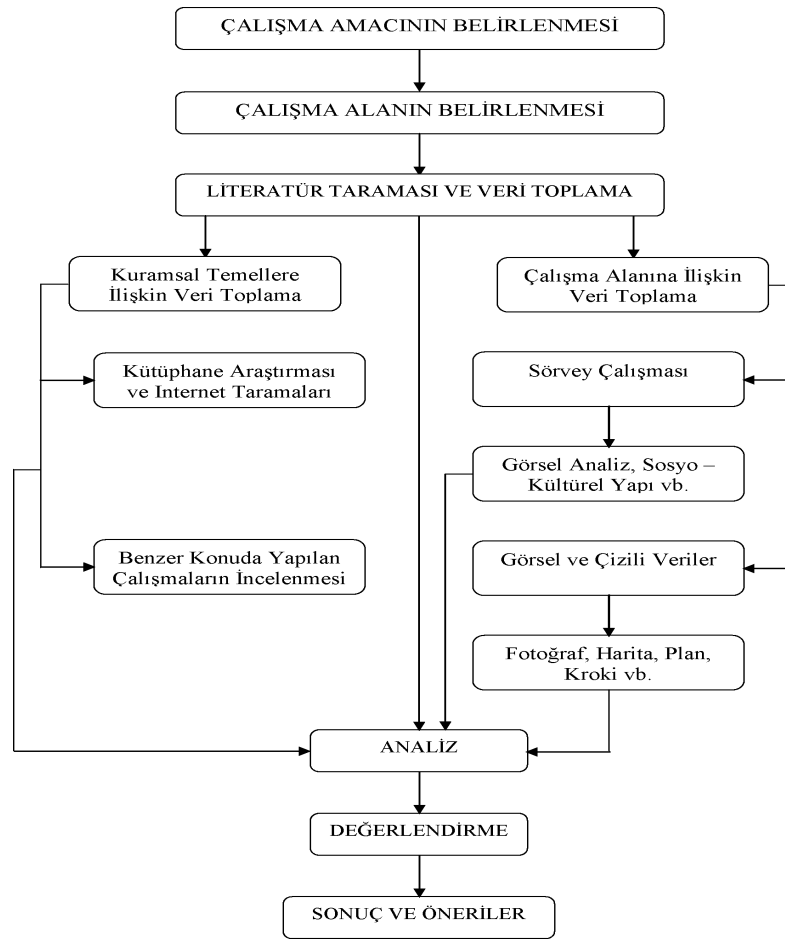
ÇALIŞMA AMACININ BELİRLENMESİ

ÇALIŞMA ALANIN BELİRLENMESİ

LİTERATÜR TARAMASI VE VERİ TOPLAMA

Kuramsal Temellere İlişkin Veri Toplama

Kütüphane Araştırması ve Internet Taramaları

Benzer Konuda Yapılan Çalışmaların İncelenmesi

Çalışma Alanına İlişkin Veri Toplama

Sörvey Çalışması

Görsel Analiz, Sosyo – Kültürel Yapı vb.

Görsel ve Çizili Veriler

Fotoğraf, Harita, Plan, Kroki vb.

ANALİZ

DEĞERLENDİRME

SONUÇ VE ÖNERİLER